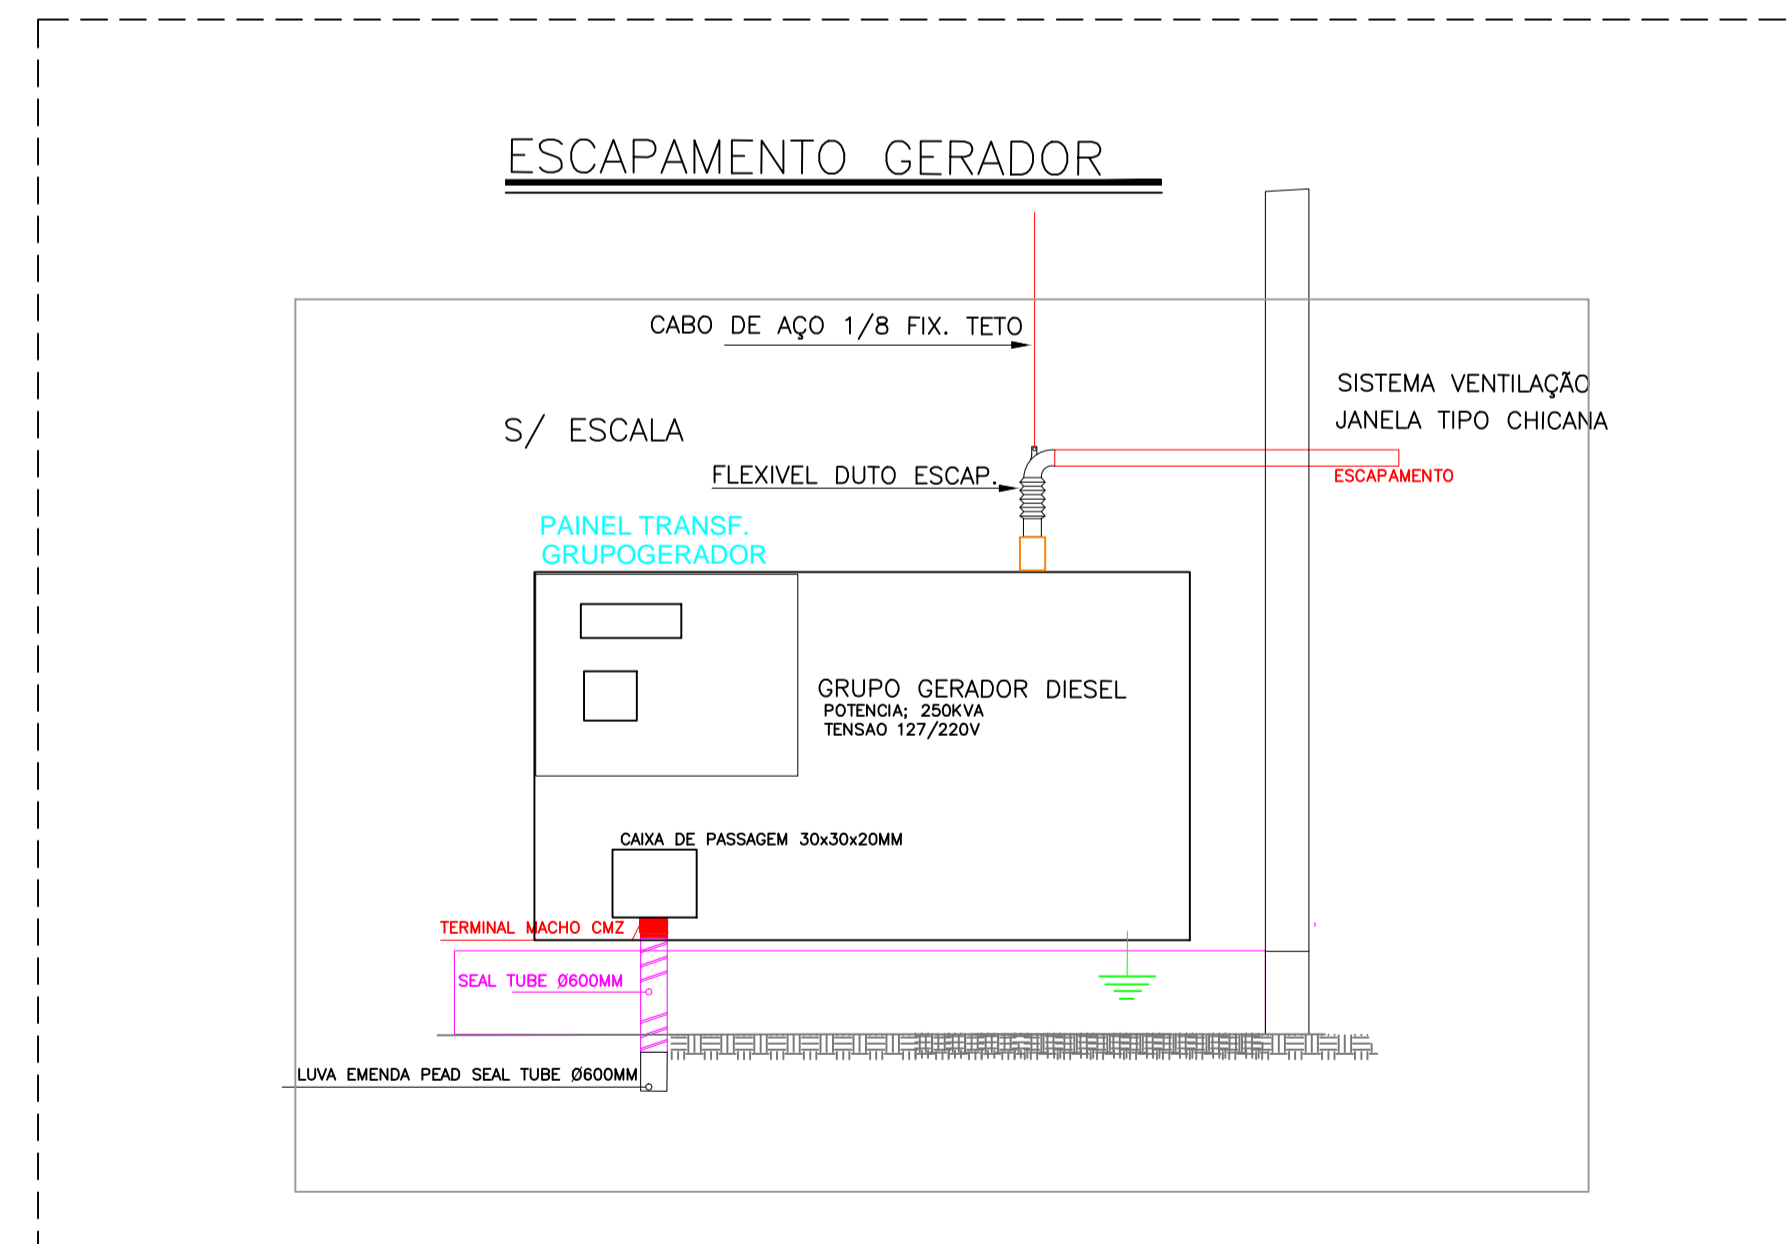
ESCAPAMENTO GERADOR

CABO DE AÇO 1/8 FIX. TETO

SISTEMA VENTILAÇÃO
JANELA TIPO CHICANA

S/ ESCALA

FLEXIVEL DUTO ESCAP.

ESCAPAMENTO

PAINEL TRANSF.
GRUPOGERADOR

GRUPO GERADOR DIESEL
POTENCIA; 250KVA
TENSAO 127/220V

CAIXA DE PASSAGEM 30x30x20MM

TERMINAL MACHO CMZ

SEAL TUBE Ø600MM

LUVA EMENDA PEAD SEAL TUBE Ø600MM